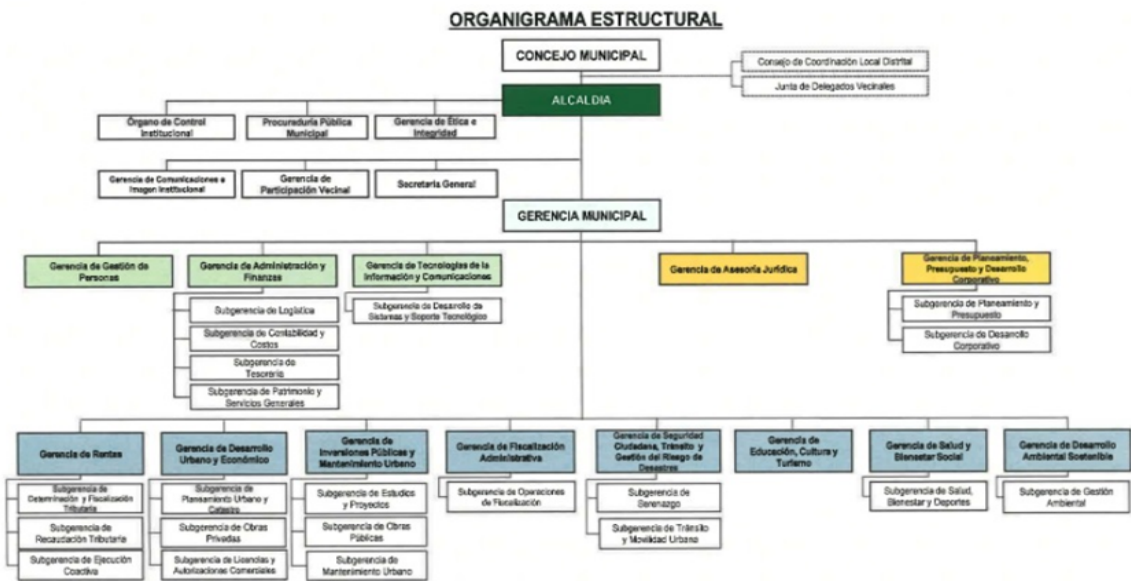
ORGANIGRAMA ESTRUCTURAL

CONCEJO MUNICIPAL

Consejo de Coordinación Local Distrital

Junta de Delegados Vecinales

ALCALDIA

Órgano de Control Institucional

Procuraduría Pública Municipal

Gerencia de Ética e Integridad

Gerencia de Comunicaciones e Imagen Institucional

Gerencia de Participación Vecinal

Secretaría General

GERENCIA MUNICIPAL

Gerencia de Gestión de Personas

Gerencia de Administración y Finanzas

Subgerencia de Logística

Subgerencia de Contabilidad y Costos

Subgerencia de Tesorería

Subgerencia de Patrimonio y Servicios Generales

Gerencia de Tecnologías de la Información y Comunicaciones

Subgerencia de Desarrollo de Sistemas y Soporte Tecnológico

Gerencia de Asesoría Jurídica

Gerencia de Planeamiento, Presupuesto y Desarrollo Corporativo

Subgerencia de Planeamiento y Presupuesto

Subgerencia de Desarrollo Corporativo

Gerencia de Rentas

Subgerencia de Determinación y Fiscalización Tributaria

Subgerencia de Recaudación Tributaria

Subgerencia de Ejecución Coactiva

Gerencia de Desarrollo Urbano y Económico

Subgerencia de Planeamiento Urbano y Catastro

Subgerencia de Obras Privadas

Subgerencia de Licencias y Autorizaciones Comerciales

Gerencia de Inversiones Públicas y Mantenimiento Urbano

Subgerencia de Estudios y Proyectos

Subgerencia de Obras Públicas

Subgerencia de Mantenimiento Urbano

Gerencia de Fiscalización Administrativa

Subgerencia de Operaciones de Fiscalización

Gerencia de Seguridad Ciudadana, Tránsito y Gestión del Riesgo de Desastres

Subgerencia de Serenazgo

Subgerencia de Tránsito y Movilidad Urbana

Gerencia de Educación, Cultura y Turismo

Gerencia de Salud y Bienestar Social

Subgerencia de Salud, Bienestar y Deportes

Gerencia de Desarrollo Ambiental Sostenible

Subgerencia de Gestión Ambiental